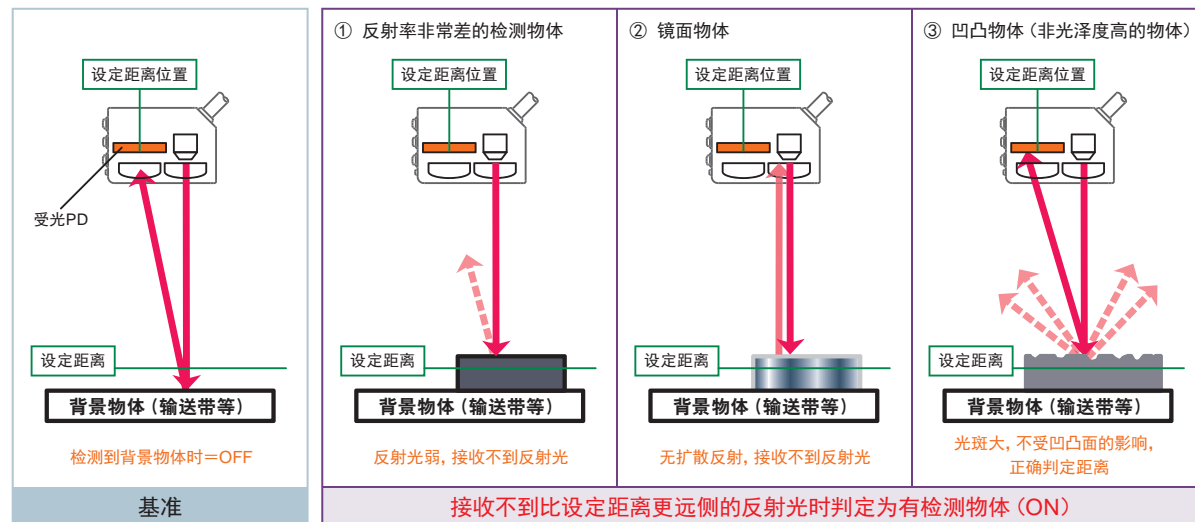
设定距离位置

受光PD

设定距离

背景物体（输送带等）

检测到背景物体时＝OFF

基准

① 反射率非常差的检测物体

设定距离位置

设定距离

背景物体（输送带等）

反射光弱，接收不到反射光

② 镜面物体

设定距离位置

设定距离

背景物体（输送带等）

无扩散反射，接收不到反射光

③ 凹凸物体（非光泽度高的物体）

设定距离位置

设定距离

背景物体（输送带等）

光斑大，不受凹凸面的影响，正确判定距离

接收不到比设定距离更远侧的反射光时判定为有检测物体（ON）